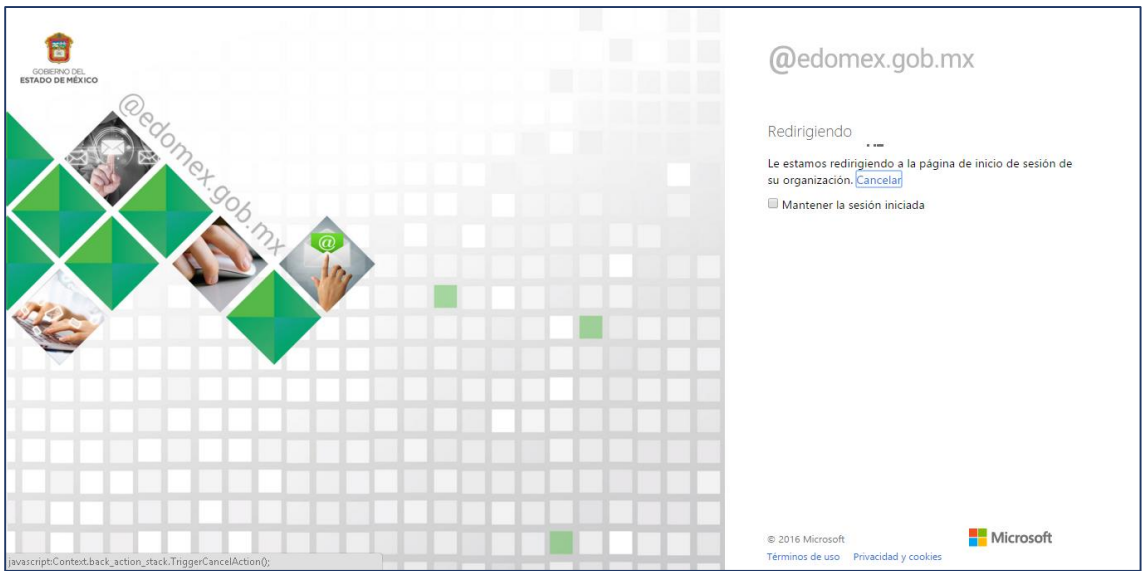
GOBIERNO DEL ESTADO DE MÉXICO

@edomex.gob.mx

@edomex.gob.mx

Redirigiendo

Le estamos redirigiendo a la página de inicio de sesión de su organización. Cancelar

Mantener la sesión iniciada

© 2016 Microsoft

Términos de uso Privacidad y cookies

Microsoft

javascript:Context.back_action_stack.TriggerCancelAction();